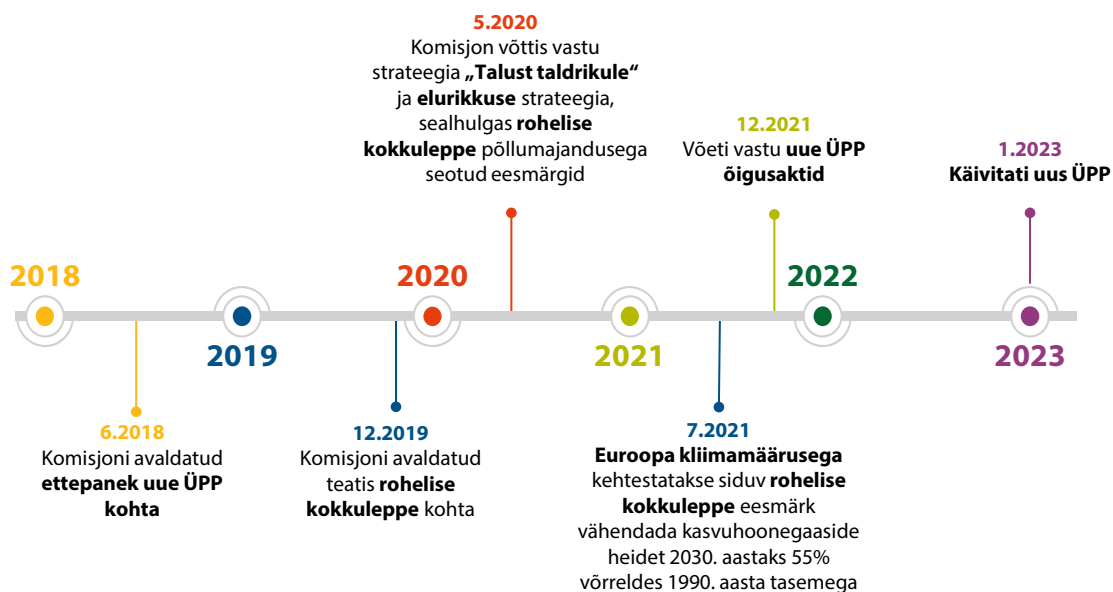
5.2020
Komisjon võttis vastu strateegia „Talust taldrikule“ ja elurikkuse strateegia, sealhulgas rohelise kokkuleppe põllumajandusega seotud eesmärgid

12.2021
Võeti vastu uue ÜPP õigusaktid

1.2023
Käivitati uus ÜPP

2018

2019

2020

2021

2022

2023

6.2018
Komisjoni avaldatud ettepanek uue ÜPP kohta

12.2019
Komisjoni avaldatud teatis rohelise kokkuleppe kohta

7.2021
Euroopa kliimamäärusega kehtestatakse siduv rohelise kokkuleppe eesmärk vähendada kasvuhoonegaaside heidet 2030. aastaks 55% võrreldes 1990. aasta tasemega